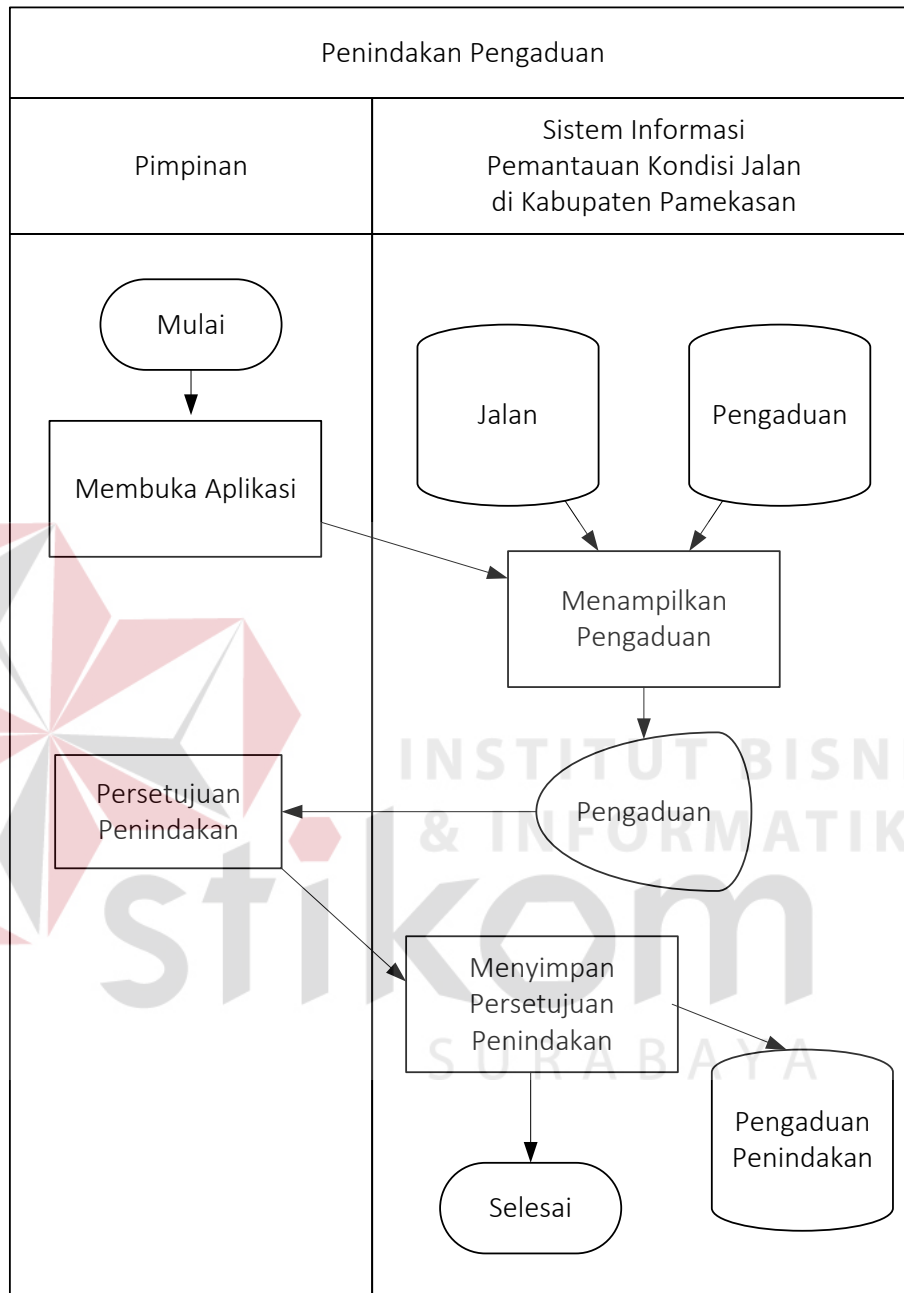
Penindakan Pengaduan

Pimpinan

Sistem Informasi Pemantauan Kondisi Jalan di Kabupaten Pamekasan

Mulai

Membuka Aplikasi

Jalan

Pengaduan

Menampilkan Pengaduan

Persetujuan Penindakan

Pengaduan

Menyimpan Persetujuan Penindakan

Pengaduan Penindakan

Selesai

INSTITUT BISNIS & INFORMATIKA

stikom

SURABAYA